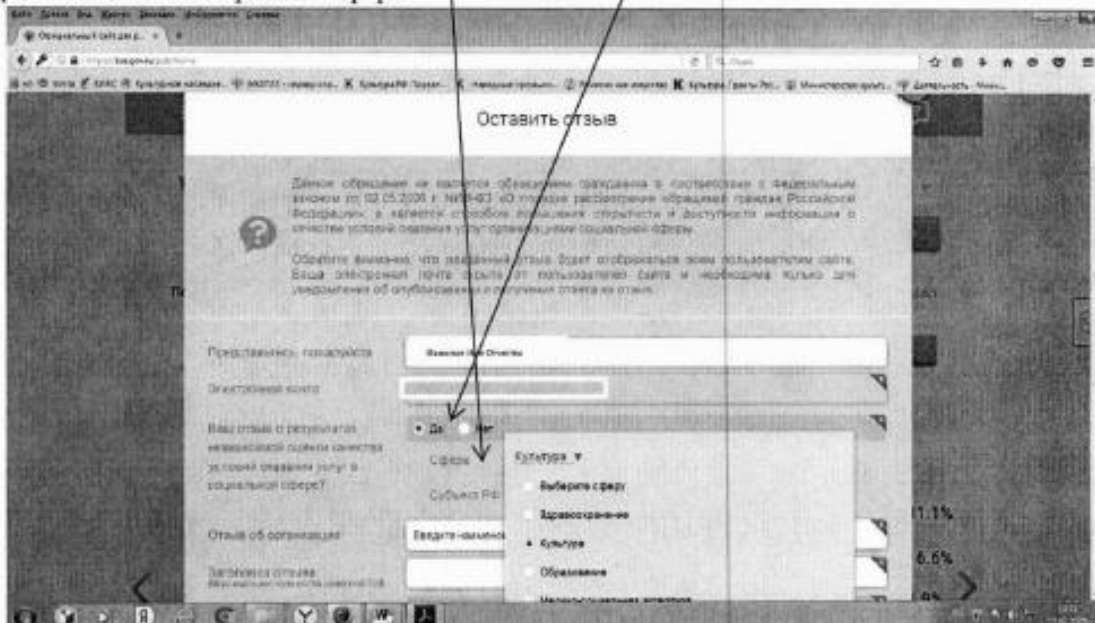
Оставить отзыв

Данное обращение не является обращением гражданина в соответствии с Федеральным законом от 02.05.2006 г. №59-ФЗ «О порядке рассмотрения обращений граждан Российской Федерации», а является способом повышения открытости и доступности информации о качестве условий оказания услуг организациями социальной сферы.

Обратите внимание, что оставленный отзыв будет отображаться всем пользователям сайта. Ваша электронная почта скрыта от пользователей сайта и необходима только для уведомления об опубликовании и получения ответа на отзыв.

Представьтесь, пожалуйста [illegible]

Электронная почта

Ваш отзыв о результатах независимой оценки качества условий оказания услуг в социальной сфере?

Да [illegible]

Сфера

Субъект РФ

Культура ▼

Выберите сферу

Здравоохранение

Культура

Образование

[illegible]

Отзыв об организации

Введите название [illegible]

Заголовок отзыва

11.1%

6.6%